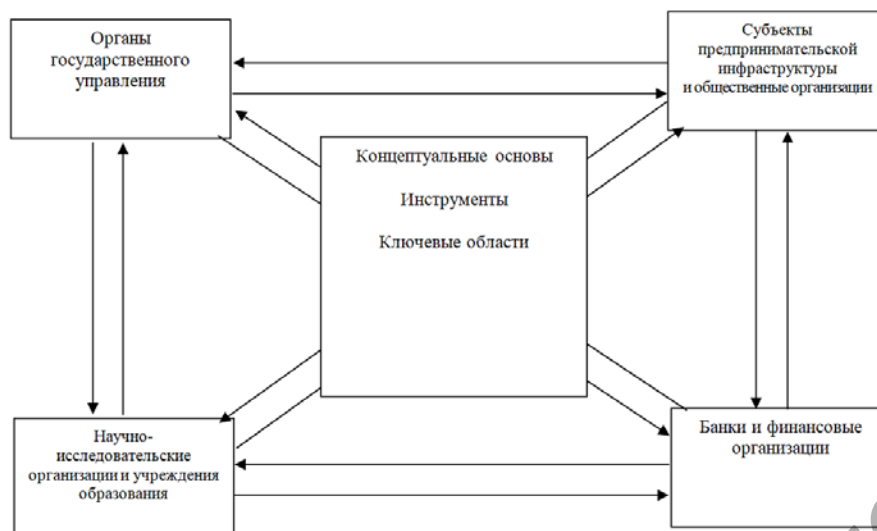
Органы государственного управления

Субъекты предпринимательской инфраструктуры и общественные организации

Концептуальные основы

Инструменты

Ключевые области

Научно-исследовательские организации и учреждения образования

Банки и финансовые организации